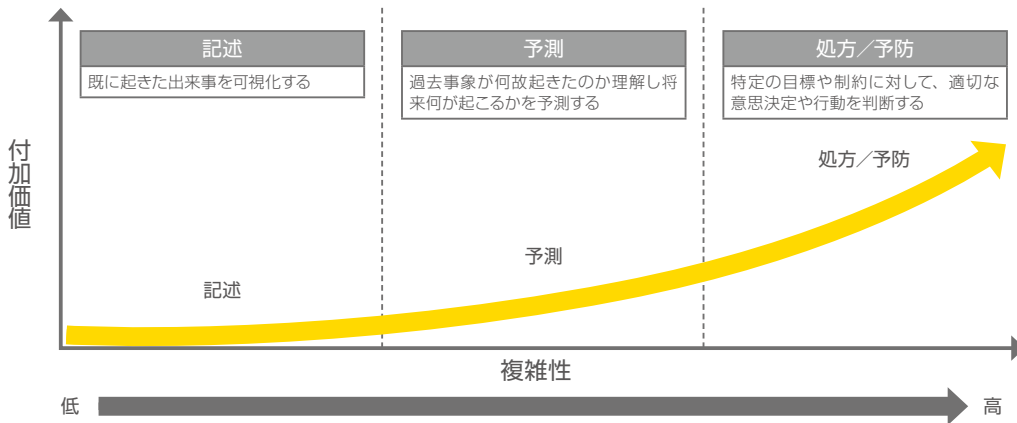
付加価値

記述

既に起きた出来事を可視化する

予測

過去事象が何故起きたのか理解し将来何が起こるかを予測する

処方／予防

特定の目標や制約に対して、適切な意思決定や行動を判断する

処方／予防

予測

記述

複雑性

低

高